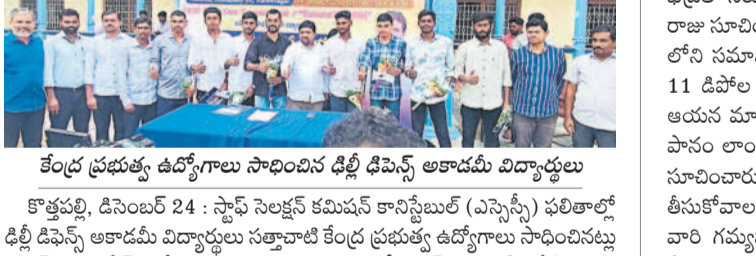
కేంద్ర ప్రభుత్వ ఉద్యోగాలు సాధించిన ఢిల్లీ డిఫెన్స్ అకాడమీ విద్యార్థులు

కొత్తపల్లి, డిసెంబర్ 24 : స్టాఫ్ సెలక్షన్ కమిషన్ కానిస్టేబుల్ (ఎస్ఎస్సీ) ఫలితాల్లో ఢిల్లీ డిఫెన్స్ అకాడమీ విద్యార్థులు సత్తాచాటి కేంద్ర ప్రభుత్వ ఉద్యోగాలు సాధించినట్లు

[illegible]
రాజు సూచి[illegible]
లోని సమా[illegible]
11 డిపోల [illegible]
ఆయన మా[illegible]
పానం లాం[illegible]
సూచించారు
తీసుకోవాల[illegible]
వారి గమ్య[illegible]